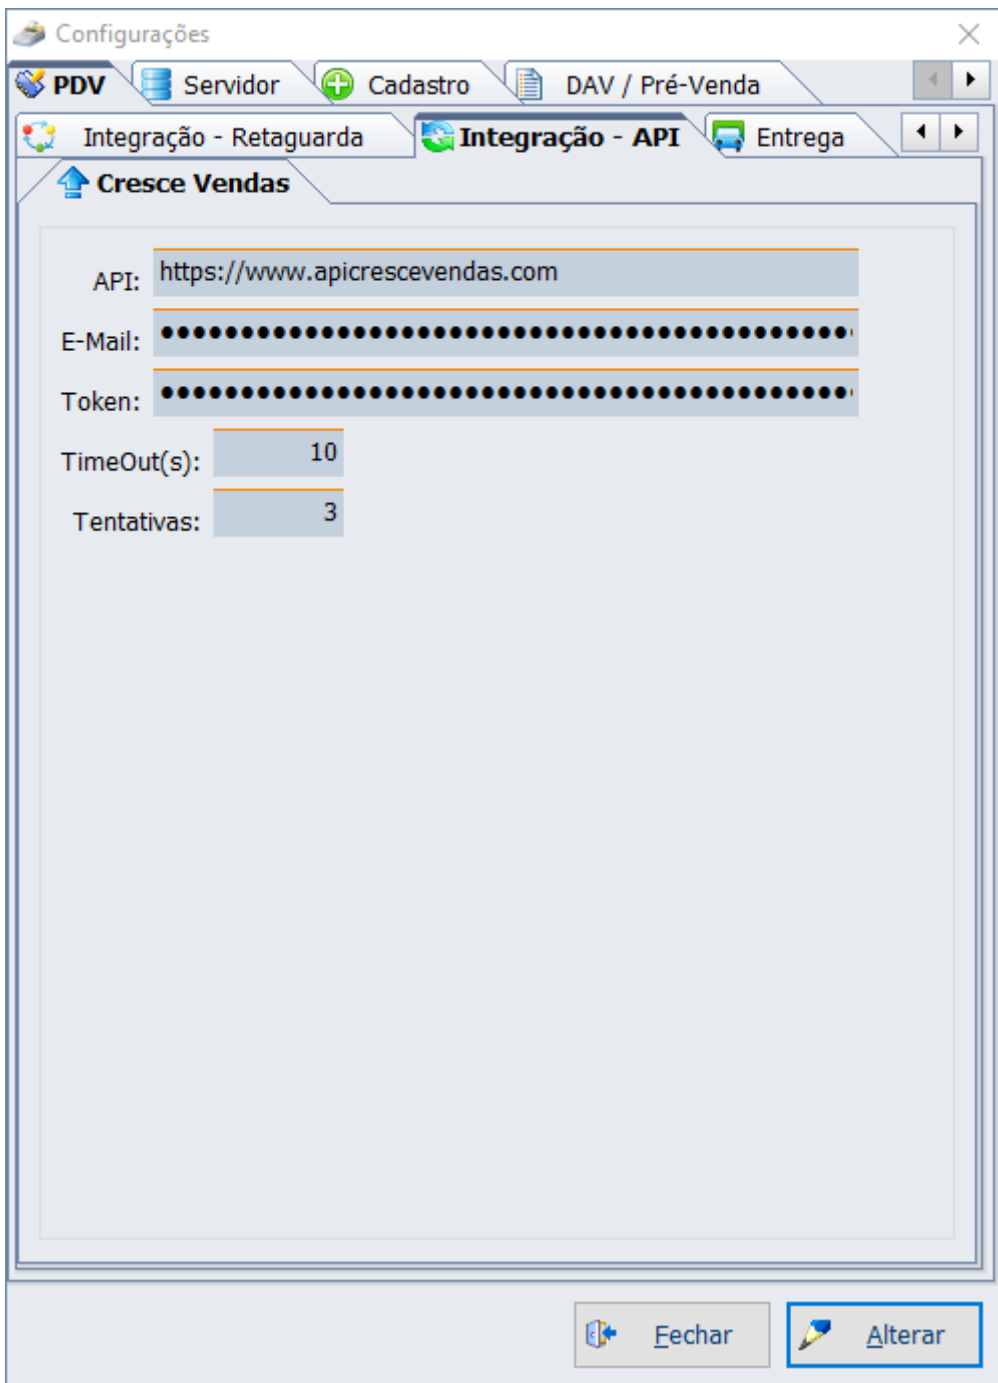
Configurações

PDV | Servidor | Cadastro | DAV / Pré-Venda

Integração - Retaguarda | Integração - API | Entrega

Cresce Vendas

API: https://www.apicrescevendas.com

E-Mail: ●●●●●●●●●●●●●●●●●●●●●●●●●●●●●●●●●●●●●●●●●●●●●

Token: ●●●●●●●●●●●●●●●●●●●●●●●●●●●●●●●●●●●●●●●●●●●●●

TimeOut(s): 10

Tentativas: 3

Fechar

Alterar